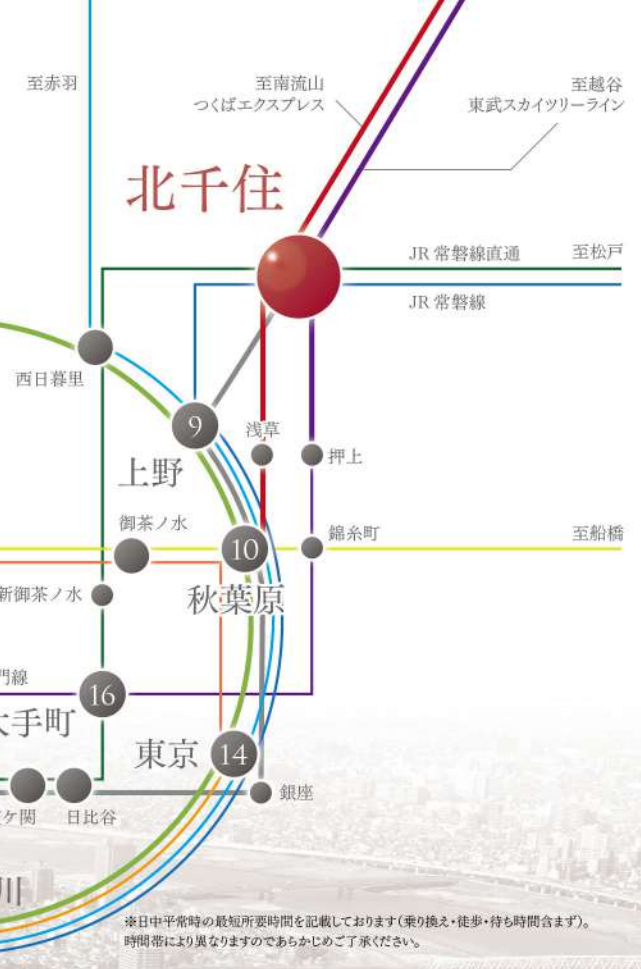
至赤羽

至南流山
つくばエクスプレス

至越谷
東武スカイツリーライン

北千住

JR 常磐線直通

至松戸

JR 常磐線

西日暮里

9

浅草

押上

上野

御茶ノ水

10

錦糸町

至船橋

新御茶ノ水

秋葉原

門線

16

大手町

東京

14

ケ関

日比谷

銀座

川

※日中平常時の最短所要時間を記載しております(乗り換え・徒歩・待ち時間含まず)。
時間帯により異なりますのであらかじめご了承ください。